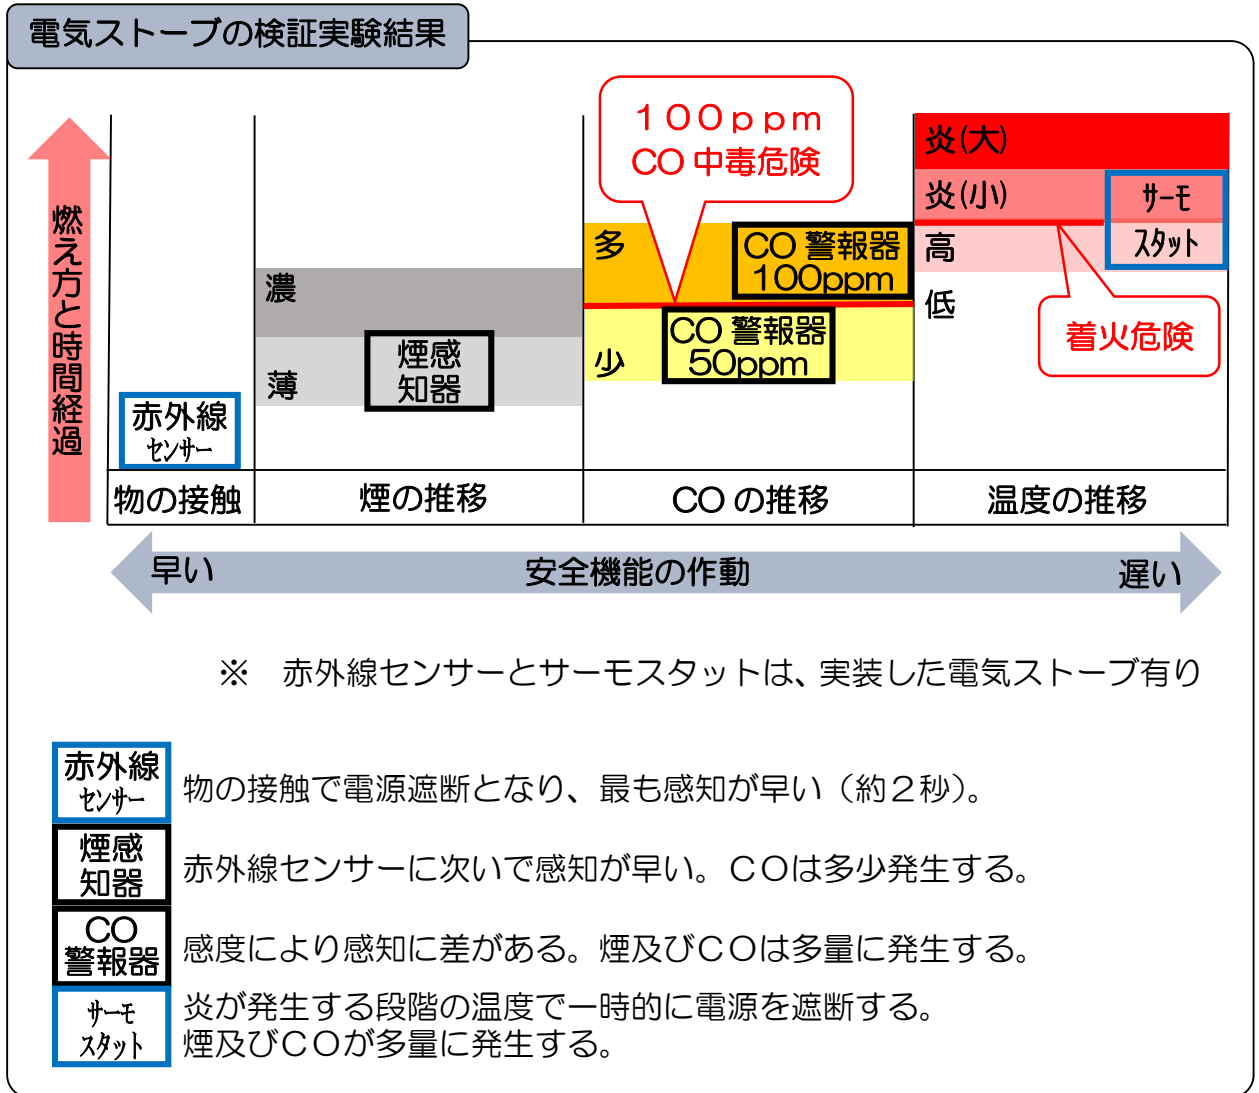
電気ストーブの検証実験結果

燃え方と時間経過

赤外線センサー

物の接触

濃

薄

煙感知器

煙の推移

１００ｐｐｍ
CO 中毒危険

多

少

CO 警報器 100ppm

CO 警報器 50ppm

CO の推移

炎(大)

炎(小)

高

低

サーモスタット

着火危険

温度の推移

早い　安全機能の作動　遅い

※　赤外線センサーとサーモスタットは、実装した電気ストーブ有り

赤外線センサー　物の接触で電源遮断となり、最も感知が早い（約２秒）。

煙感知器　赤外線センサーに次いで感知が早い。ＣＯは多少発生する。

CO警報器　感度により感知に差がある。煙及びＣＯは多量に発生する。

サーモスタット　炎が発生する段階の温度で一時的に電源を遮断する。煙及びＣＯが多量に発生する。